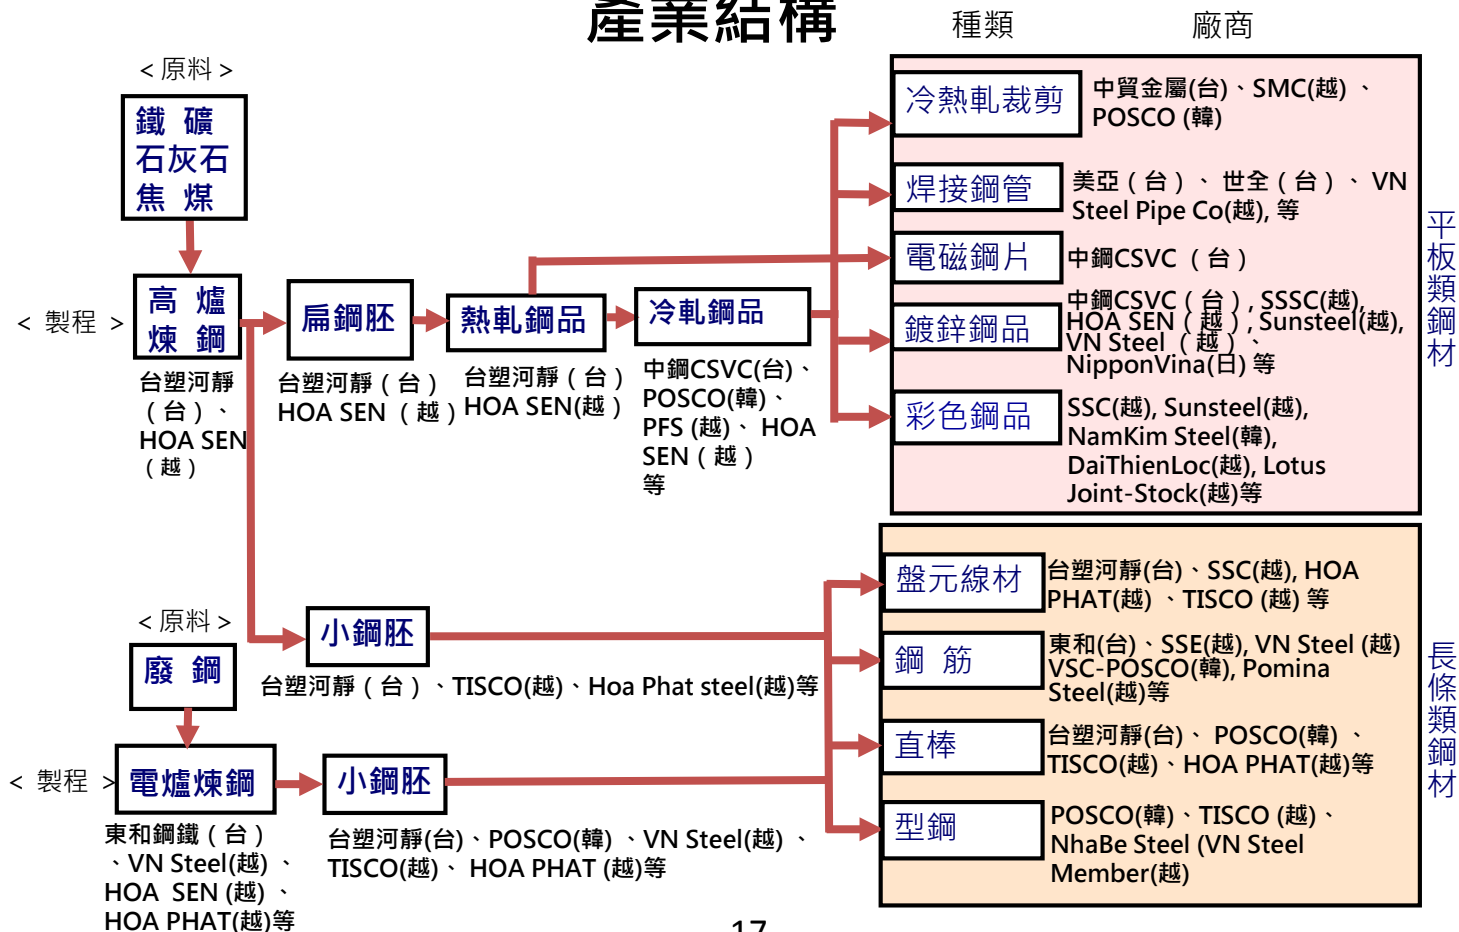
產業結構

種類

廠商

< 原料 >

鐵 礦
石灰石
焦 煤

< 製程 >

高 爐
煉 鋼

台塑河靜（台）、HOA SEN（越）

扁鋼胚

台塑河靜（台）HOA SEN（越）

熱軋鋼品

台塑河靜（台）HOA SEN(越）

冷軋鋼品

中鋼CSVC(台)、POSCO(韓)、PFS (越)、 HOA SEN（越）等

冷熱軋裁剪

中貿金屬(台)、SMC(越) 、POSCO (韓)

焊接鋼管

美亞（台）、世全（台）、VN Steel Pipe Co(越), 等

電磁鋼片

中鋼CSVC （台）

鍍鋅鋼品

中鋼CSVC（台）, SSSC(越), HOA SEN（越）, Sunsteel(越), VN Steel （越）、NipponVina(日) 等

彩色鋼品

SSC(越), Sunsteel(越), NamKim Steel(韓), DaiThienLoc(越), Lotus Joint-Stock(越)等

平板類鋼材

< 原料 >

廢 鋼

小鋼胚

台塑河靜（台）、TISCO(越)、Hoa Phat steel(越)等

< 製程 >

電爐煉鋼

東和鋼鐵（台）、VN Steel(越) 、HOA SEN (越) 、HOA PHAT(越)等

小鋼胚

台塑河靜(台)、POSCO(韓) 、VN Steel(越) 、TISCO(越)、 HOA PHAT (越)等

盤元線材

台塑河靜(台)、SSC(越), HOA PHAT(越) 、TISCO (越) 等

鋼 筋

東和(台)、SSE(越), VN Steel (越) VSC-POSCO(韓), Pomina Steel(越)等

直棒

台塑河靜(台)、 POSCO(韓) 、TISCO(越)、HOA PHAT(越)等

型鋼

POSCO(韓)、TISCO (越)、NhaBe Steel (VN Steel Member(越)

長條類鋼材

17